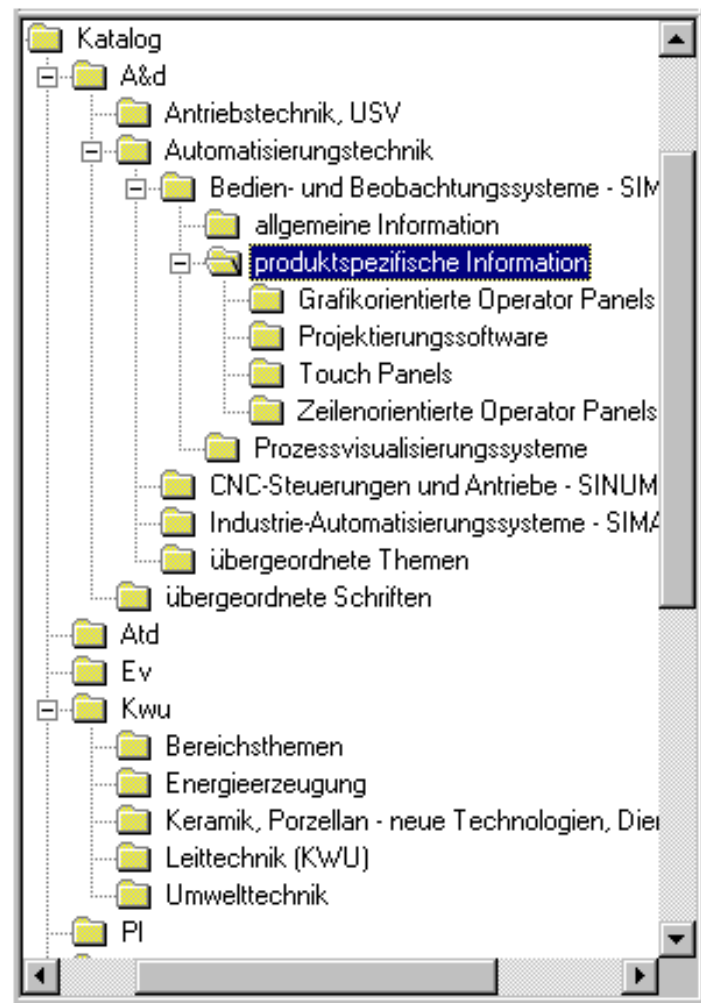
Katalog
A&d
Antriebstechnik, USV
Automatisierungstechnik
Bedien- und Beobachtungssysteme - SIM
allgemeine Information
produktspezifische Information
Grafikorientierte Operator Panels
Projektierungssoftware
Touch Panels
Zeilenorientierte Operator Panels
Prozessvisualisierungssysteme
CNC-Steuerungen und Antriebe - SINUM
Industrie-Automatisierungssysteme - SIMA
übergeordnete Themen
übergeordnete Schriften
Atd
Ev
Kwu
Bereichsthemen
Energieerzeugung
Keramik, Porzellan - neue Technologien, Dier
Leittechnik (KWU)
Umwelttechnik
Pl